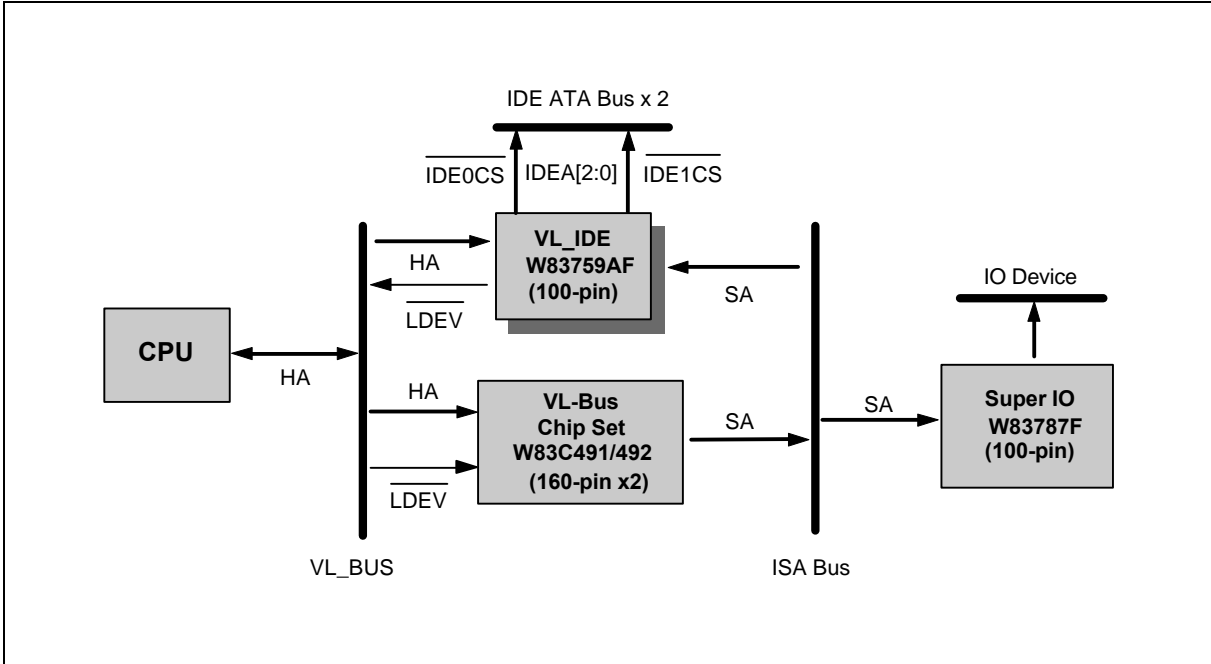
IDE ATA Bus x 2

$\overline{\text{IDE0CS}}$ IDEA[2:0] $\overline{\text{IDE1CS}}$

VL_IDE
W83759AF
(100-pin)

HA

$\overline{\text{LDEV}}$

SA

IO Device

CPU

HA

HA

VL-Bus
Chip Set
W83C491/492
(160-pin x2)

SA

SA

Super IO
W83787F
(100-pin)

$\overline{\text{LDEV}}$

VL_BUS

ISA Bus